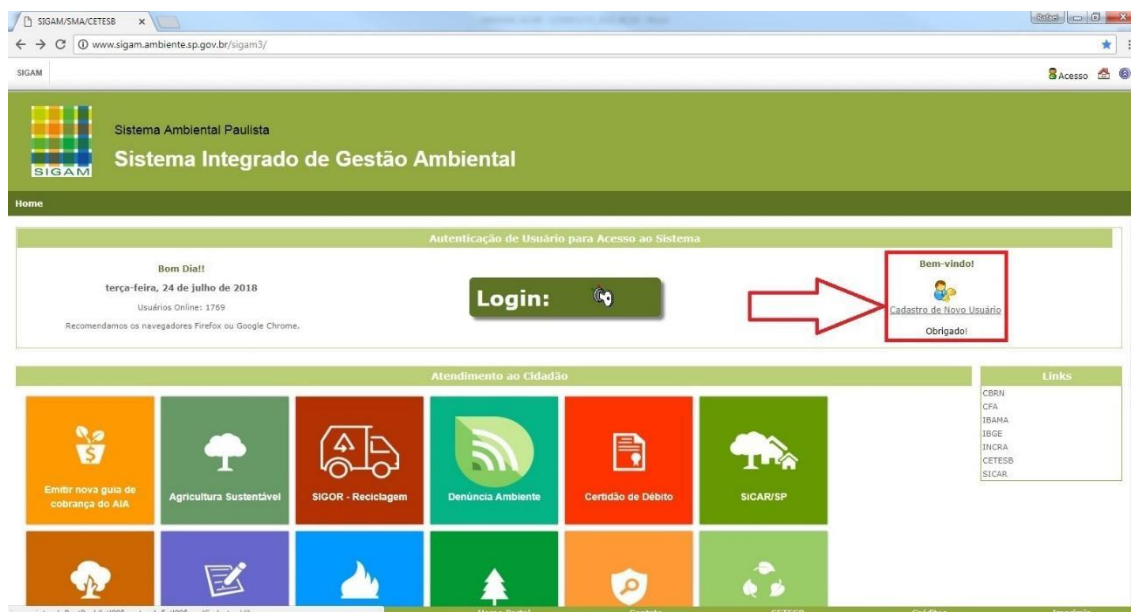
SIGAM/SMA/CETESB ×

www.sigam.ambiente.sp.gov.br/sigam3/

SIGAM

Acesso

SIGAM

Sistema Ambiental Paulista

Sistema Integrado de Gestão Ambiental

Home

Autenticação de Usuário para Acesso ao Sistema

Bom Dia!!

terça-feira, 24 de julho de 2018

Usuários Online: 1769

Recomendamos os navegadores Firefox ou Google Chrome.

Login:

Bem-vindo!

Cadastro de Novo Usuário

Obrigado!

Atendimento ao Cidadão

Links

CBRN
CFA
IBAMA
IBGE
INCRA
CETESB
SICAR

Emitir nova guia de cobrança do AIA

Agricultura Sustentável

SIGOR - Reciclagem

Denúncia Ambiente

Certidão de Débito

SICAR/SP

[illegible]